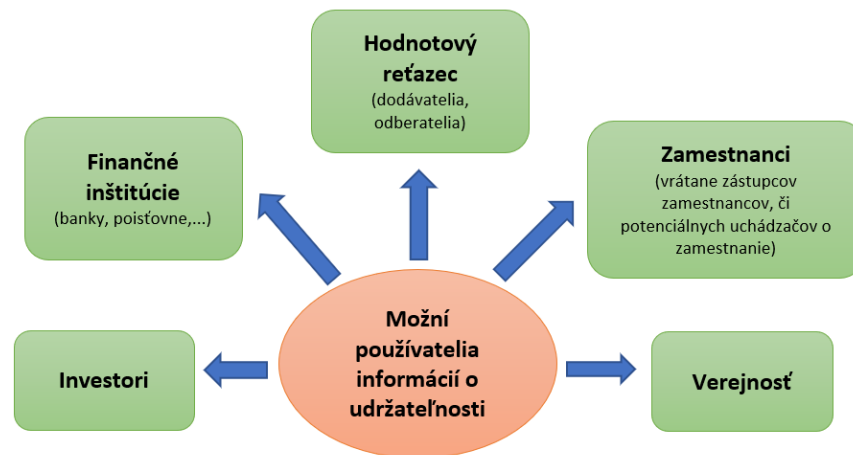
Hodnotový reťazec
(dodávatelia, odberatelia)

Finančné inštitúcie
(banky, poisťovne,...)

Zamestnanci
(vrátane zástupcov zamestnancov, či potenciálnych uchádzačov o zamestnanie)

Možní používatelia informácií o udržateľnosti

Investori

Verejnosť